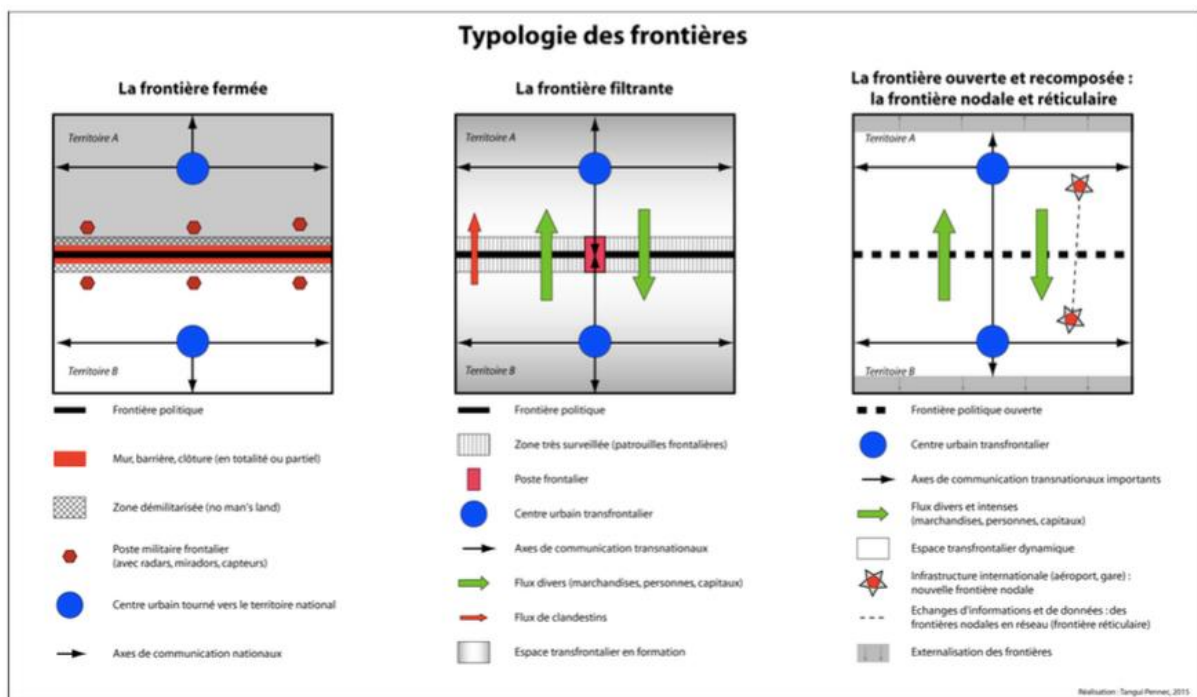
Typologie des frontières

La frontière fermée

Territoire A

Territoire B

Frontière politique

Mur, barrière, clôture (en totalité ou partiel)

Zone démilitarisée (no man's land)

Poste militaire frontalier (avec radars, miradors, capteurs)

Centre urbain tourné vers le territoire national

Axes de communication nationaux

La frontière filtrante

Territoire A

Territoire B

Frontière politique

Zone très surveillée (patrouilles frontalières)

Poste frontalier

Centre urbain transfrontalier

Axes de communication transnationaux

Flux divers (marchandises, personnes, capitaux)

Flux de clandestins

Espace transfrontalier en formation

La frontière ouverte et recomposée : la frontière nodale et réticulaire

Territoire A

Territoire B

Frontière politique ouverte

Centre urbain transfrontalier

Axes de communication transnationaux importants

Flux divers et intenses (marchandises, personnes, capitaux)

Espace transfrontalier dynamique

Infrastructure internationale (aéroport, gare) : nouvelle frontière nodale

Echanges d'informations et de données : des frontières nodales en réseau (frontière réticulaire)

Externalisation des frontières

Réalisation : Tangui Pennec, 2015